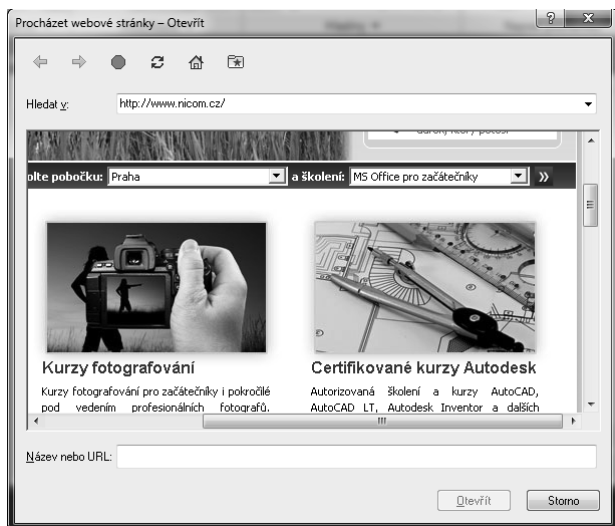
Procházet webové stránky – Otevřít

Hledat v: http://www.nicom.cz/

olte pobočku: Praha a školení: MS Office pro začátečníky »

Kurzy fotografování
Kurzy fotografování pro začátečníky i pokročilé pod vedením profesionálních fotografů.

Certifikované kurzy Autodesk
Autorizovaná školení a kurzy AutoCAD, AutoCAD LT, Autodesk Inventor a dalších

Název nebo URL:

Otevřít Storno